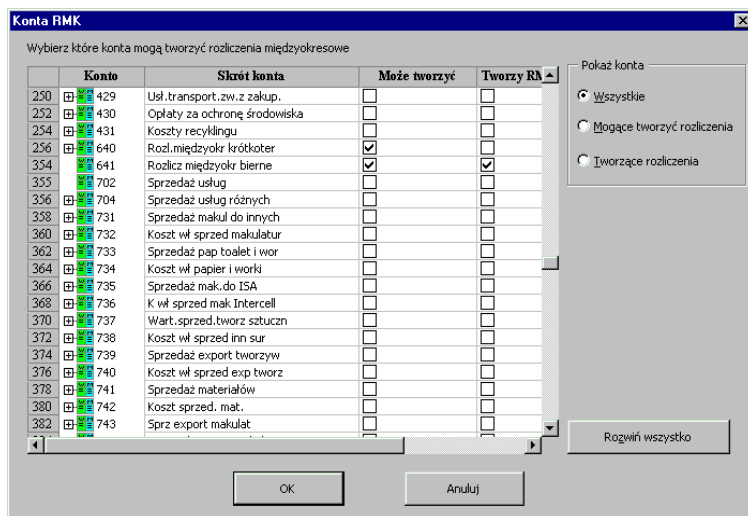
Konta RMK

Wybierz które konta mogą tworzyć rozliczenia międzyokresowe

| | Konto | Skrót konta | Może tworzyć | Tworzy R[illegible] |
|---|---|---|---|---|
| 250 | 429 | Usł.transport.zw.z zakup. | ☐ | ☐ |
| 252 | 430 | Opłaty za ochronę środowiska | ☐ | ☐ |
| 254 | 431 | Koszty recyklingu | ☐ | ☐ |
| 256 | 640 | Rozl.międzyokr krótkoter | ☑ | ☐ |
| 354 | 641 | Rozlicz międzyokr bierne | ☑ | ☑ |
| 355 | 702 | Sprzedaż usług | ☐ | ☐ |
| 356 | 704 | Sprzedaż usług różnych | ☐ | ☐ |
| 358 | 731 | Sprzedaż makul do innych | ☐ | ☐ |
| 360 | 732 | Koszt wł sprzed makulatur | ☐ | ☐ |
| 362 | 733 | Sprzedaż pap toalet i wor | ☐ | ☐ |
| 364 | 734 | Koszt wł papier i worki | ☐ | ☐ |
| 366 | 735 | Sprzedaż mak.do ISA | ☐ | ☐ |
| 368 | 736 | K wł sprzed mak Intercell | ☐ | ☐ |
| 370 | 737 | Wart.sprzed.tworz sztuczn | ☐ | ☐ |
| 372 | 738 | Koszt wł sprzed inn sur | ☐ | ☐ |
| 374 | 739 | Sprzedaż export tworzyw | ☐ | ☐ |
| 376 | 740 | Koszt wł sprzed exp tworz | ☐ | ☐ |
| 378 | 741 | Sprzedaż materiałów | ☐ | ☐ |
| 380 | 742 | Koszt sprzed. mat. | ☐ | ☐ |
| 382 | 743 | Sprz export makulat | ☐ | ☐ |

Pokaż konta
Wszystkie
Mogące tworzyć rozliczenia
Tworzące rozliczenia

Rozwiń wszystko

OK
Anuluj